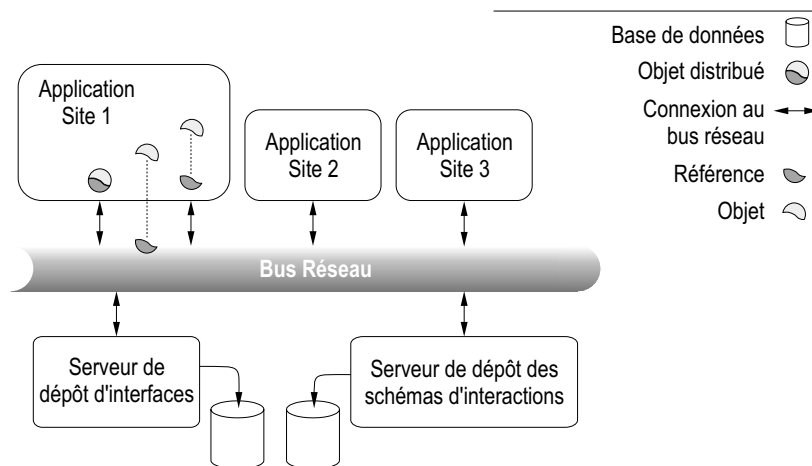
Base de données
Objet distribué
Connexion au bus réseau
Référence
Objet

Application Site 1

Application Site 2

Application Site 3

Bus Réseau

Serveur de dépôt d'interfaces

Serveur de dépôt des schémas d'interactions